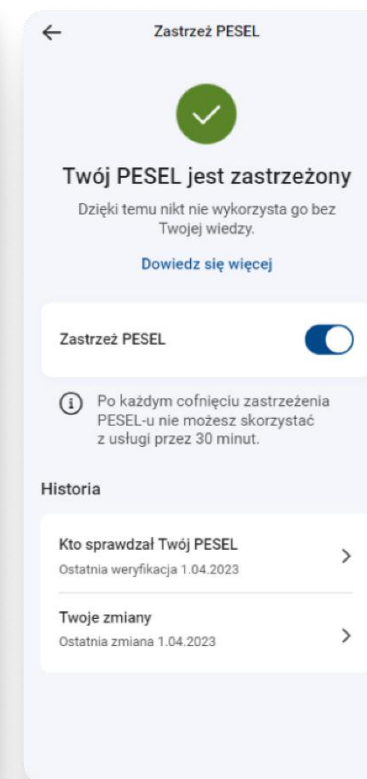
Zastrzeż PESEL

Twój PESEL jest zastrzeżony

Dzięki temu nikt nie wykorzysta go bez Twojej wiedzy.

Dowiedz się więcej

Zastrzeż PESEL

Po każdym cofnięciu zastrzeżenia PESEL-u nie możesz skorzystać z usługi przez 30 minut.

Historia

Kto sprawdzał Twój PESEL
Ostatnia weryfikacja 1.04.2023

Twoje zmiany
Ostatnia zmiana 1.04.2023